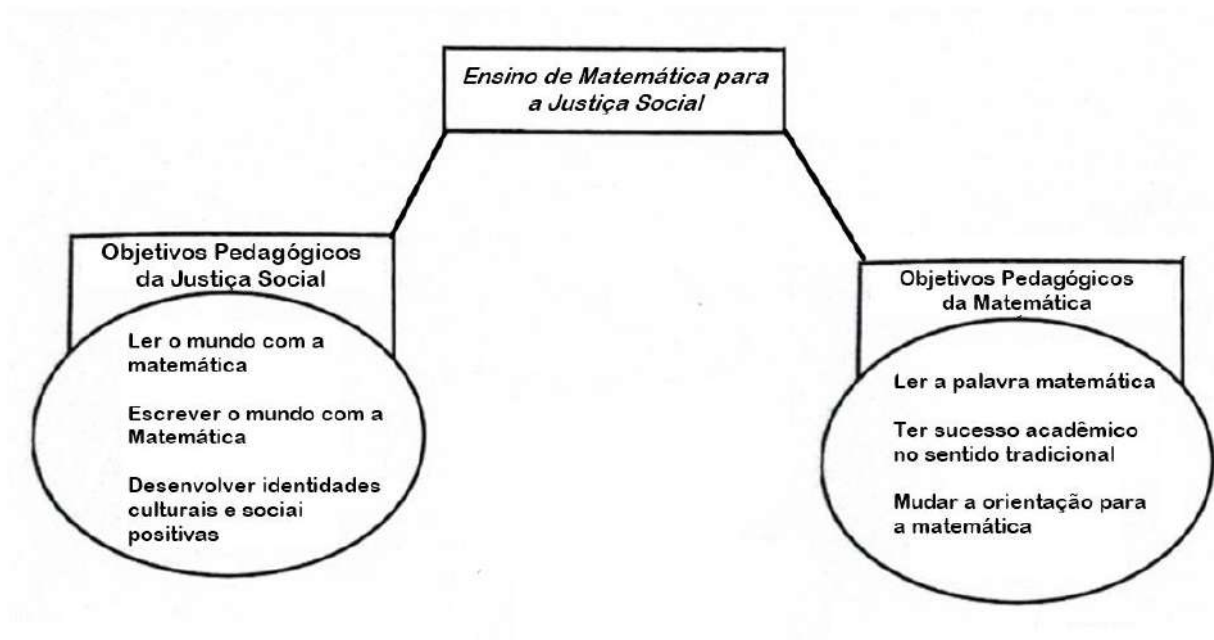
Ensino de Matemática para a Justiça Social

Objetivos Pedagógicos da Justiça Social

Ler o mundo com a matemática

Escrever o mundo com a Matemática

Desenvolver identidades culturais e sociai positivas

Objetivos Pedagógicos da Matemática

Ler a palavra matemática

Ter sucesso acadêmico no sentido tradicional

Mudar a orientação para a matemática